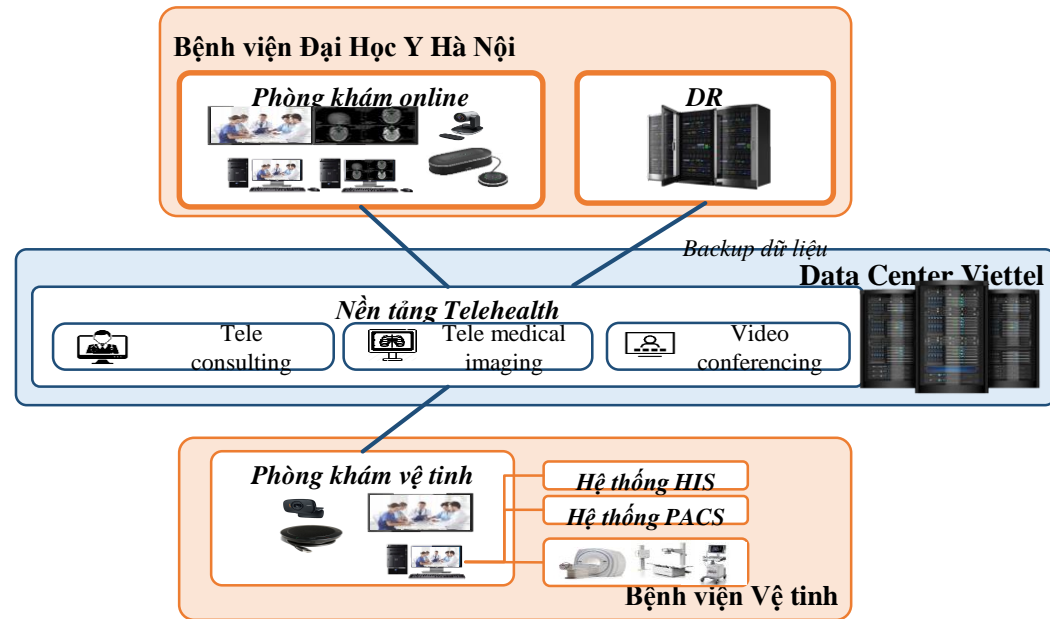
Bệnh viện Đại Học Y Hà Nội

Phòng khám online

DR

Backup dữ liệu

Data Center Viettel

Nền tảng Telehealth

Tele consulting

Tele medical imaging

Video conferencing

Phòng khám vệ tinh

Hệ thống HIS

Hệ thống PACS

Bệnh viện Vệ tinh